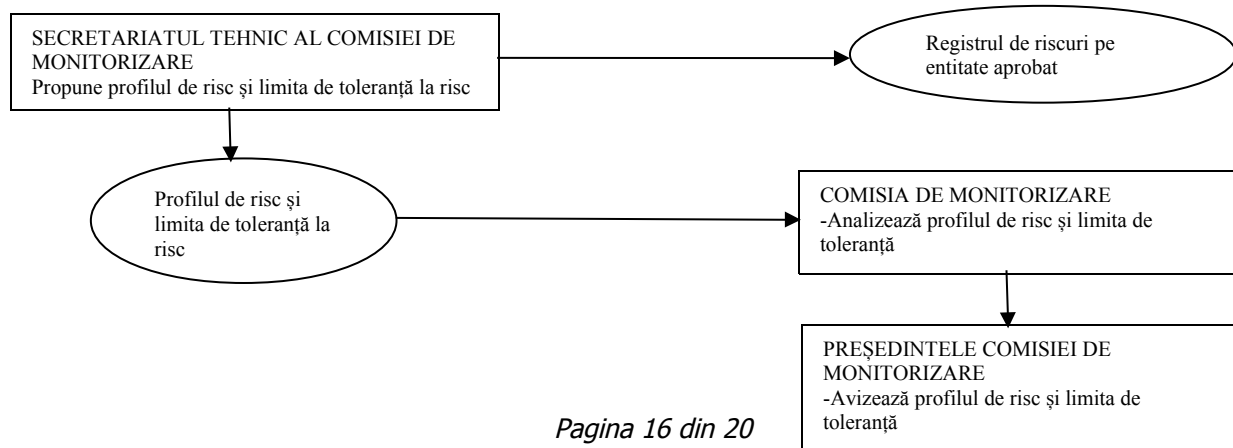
SECRETARIATUL TEHNIC AL COMISIEI DE MONITORIZARE
Propune profilul de risc și limita de toleranță la risc

Registrul de riscuri pe entitate aprobat

Profilul de risc și limita de toleranță la risc

COMISIA DE MONITORIZARE
-Analizează profilul de risc și limita de toleranță

PREŞEDINTELE COMISIEI DE MONITORIZARE
-Avizează profilul de risc și limita de toleranță

Pagina 16 din 20